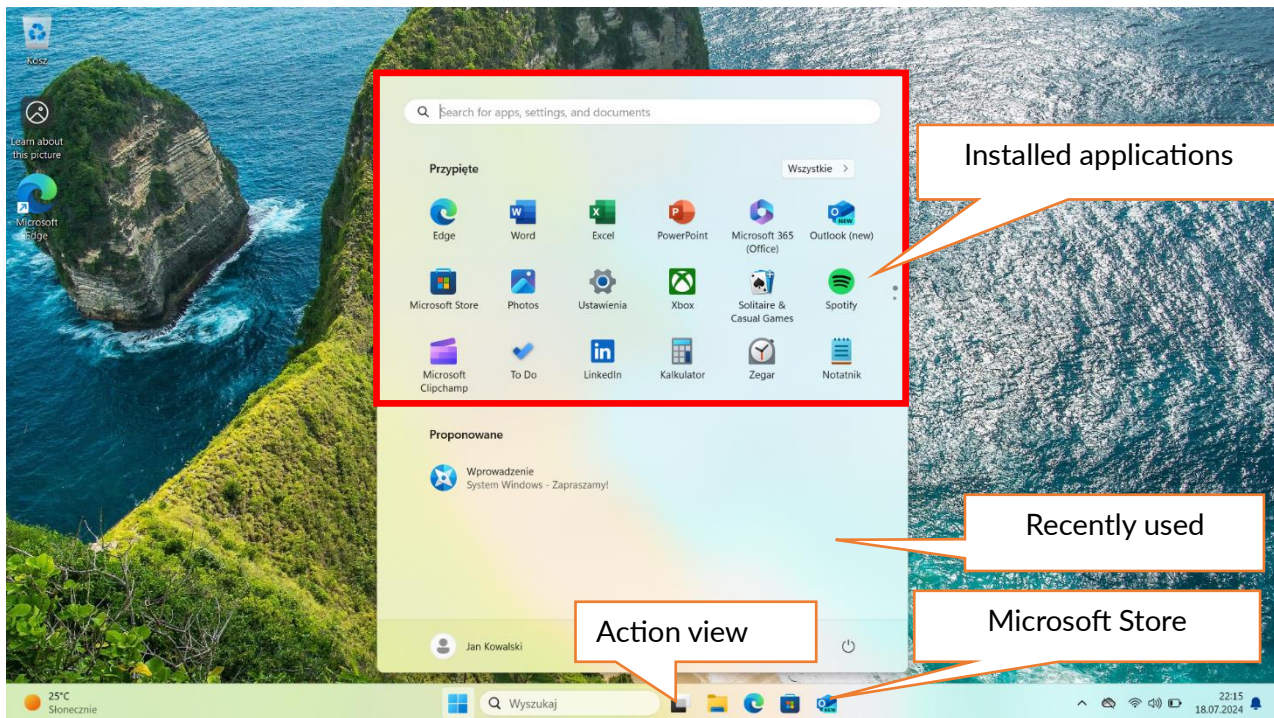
Kosz

Learn about this picture

Microsoft Edge

Search for apps, settings, and documents

Przypięte

Wszystkie >

Edge
Word
Excel
PowerPoint
Microsoft 365 (Office)
Outlook (new)
Microsoft Store
Photos
Ustawienia
Xbox
Solitaire & Casual Games
Spotify
Microsoft Clipchamp
To Do
LinkedIn
Kalkulator
Zegar
Notatnik

Installed applications

Proponowane

Wprowadzenie
System Windows - Zapraszamy!

Recently used

Jan Kowalski

Action view

Microsoft Store

25°C
Słonecznie

Wyszukaj

22:15
18.07.2024